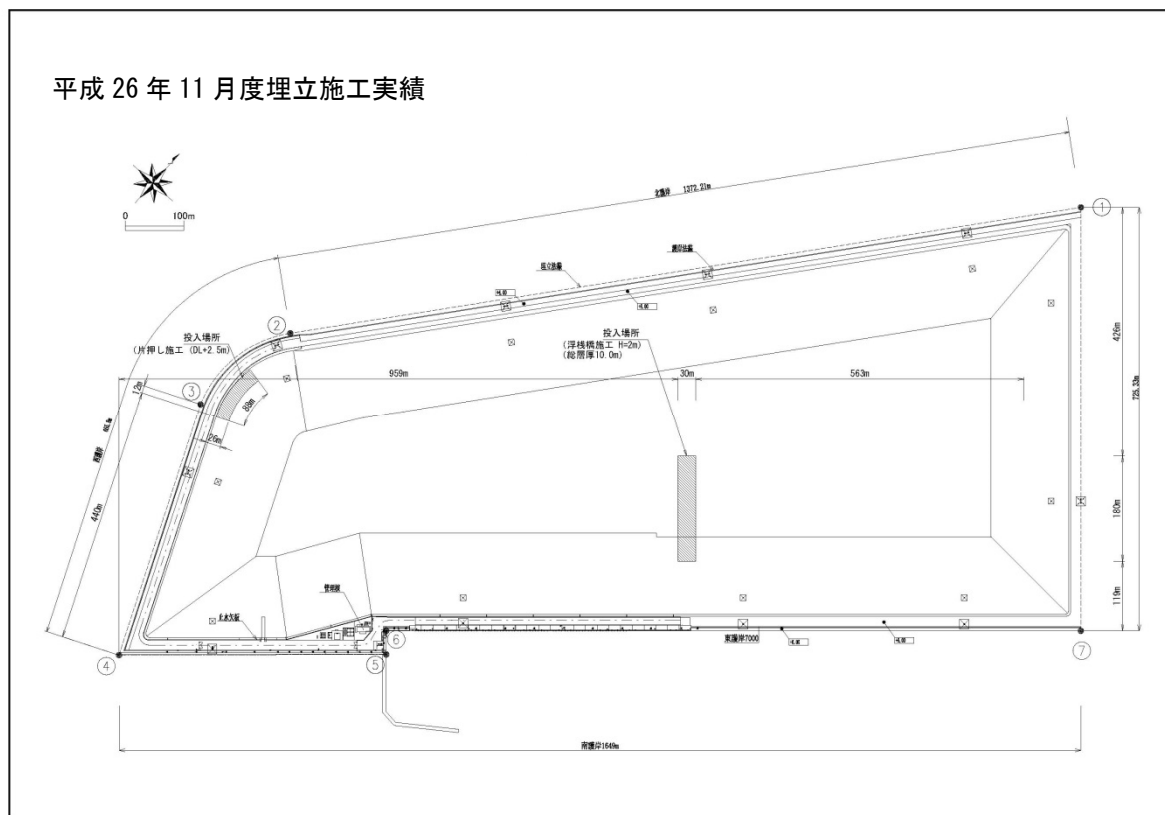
平成 26 年 11 月度埋立施工実績

0 100m

北護岸 1372.21m

①

護岸法線

法尻線

②

投入場所
(片押し施工 (DL+2.5m))

投入場所
(浮桟橋施工 H=2m)
(総層厚10.0m)

③

959m

30m

563m

426m

725.33m

12m

89m

26m

西護岸

440m

180m

119m

管理棟

余水吐

⑥

⑤

④

東護岸7000

⑦

南護岸1649m